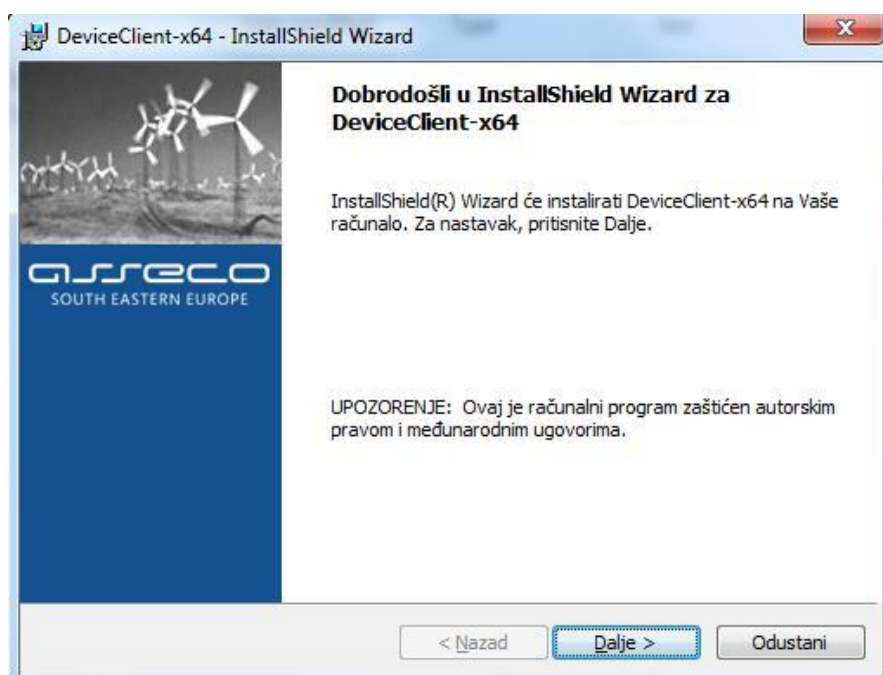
DeviceClient-x64 - InstallShield Wizard

asseco
SOUTH EASTERN EUROPE

Dobrodošli u InstallShield Wizard za DeviceClient-x64

InstallShield(R) Wizard će instalirati DeviceClient-x64 na Vaše računalo. Za nastavak, pritisnite Dalje.

UPOZORENJE: Ovaj je računalni program zaštićen autorskim pravom i međunarodnim ugovorima.

< Nazad
Dalje >
Odustani